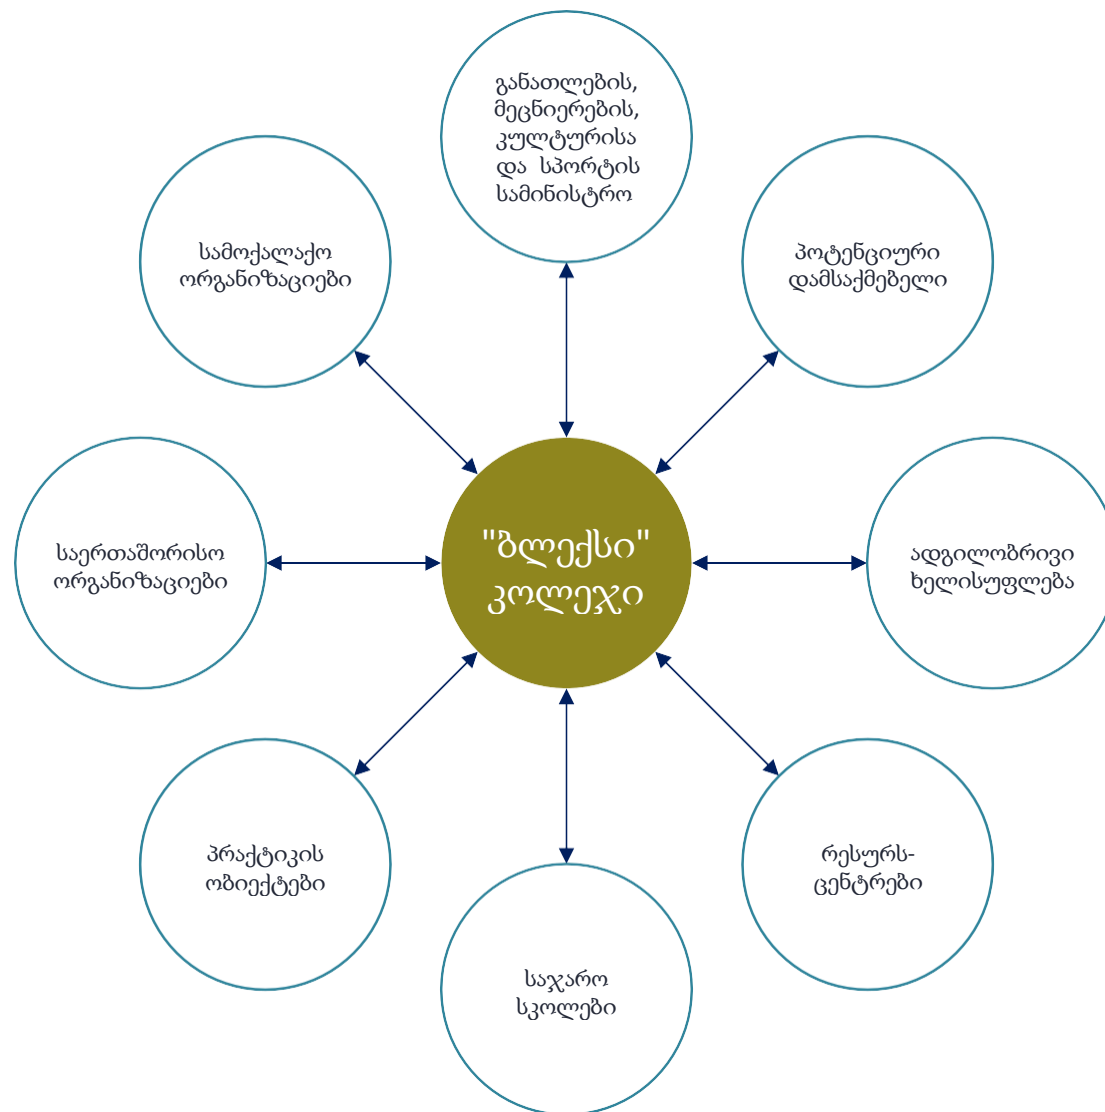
განათლების, მეცნიერების, კულტურისა და სპორტის სამინისტრო

სამოქალაქო ორგანიზაციები

პოტენციური დამსაქმებელი

საერთაშორისო ორგანიზაციები

"ბლექსი" კოლეჯი

ადგილობრივი ხელისუფლება

პრაქტიკის ობიექტები

რესურს-ცენტრები

საჯარო სკოლები